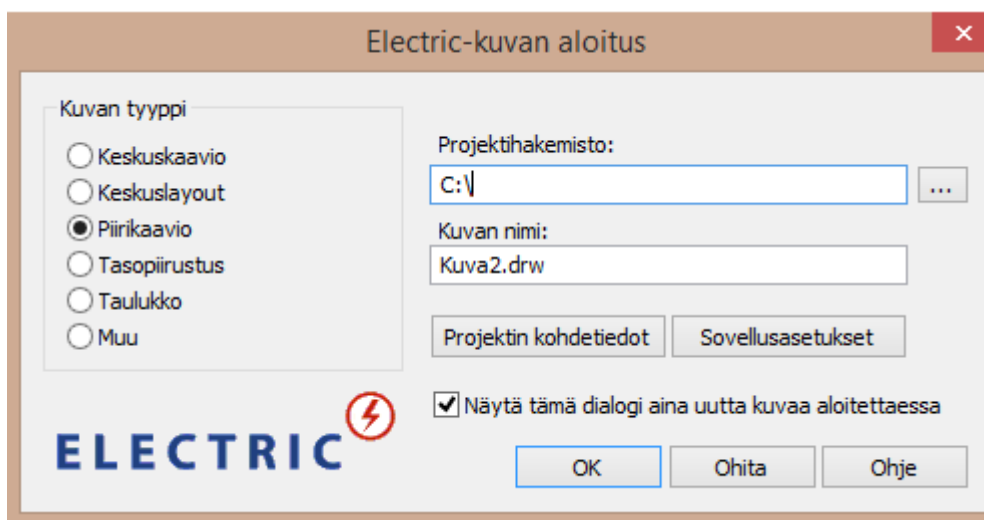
Electric-kuvan aloitus

×

Kuvan tyyppi

Keskuskaavio

Keskuslayout

Piirikaavio

Tasopiirustus

Taulukko

Muu

Projektihakemisto:

C:\

...

Kuvan nimi:

Kuva2.drw

Projektin kohdetiedot

Sovellusasetukset

Näytä tämä dialogi aina uutta kuvaa aloitettaessa

ELECTRIC

OK

Ohita

Ohje